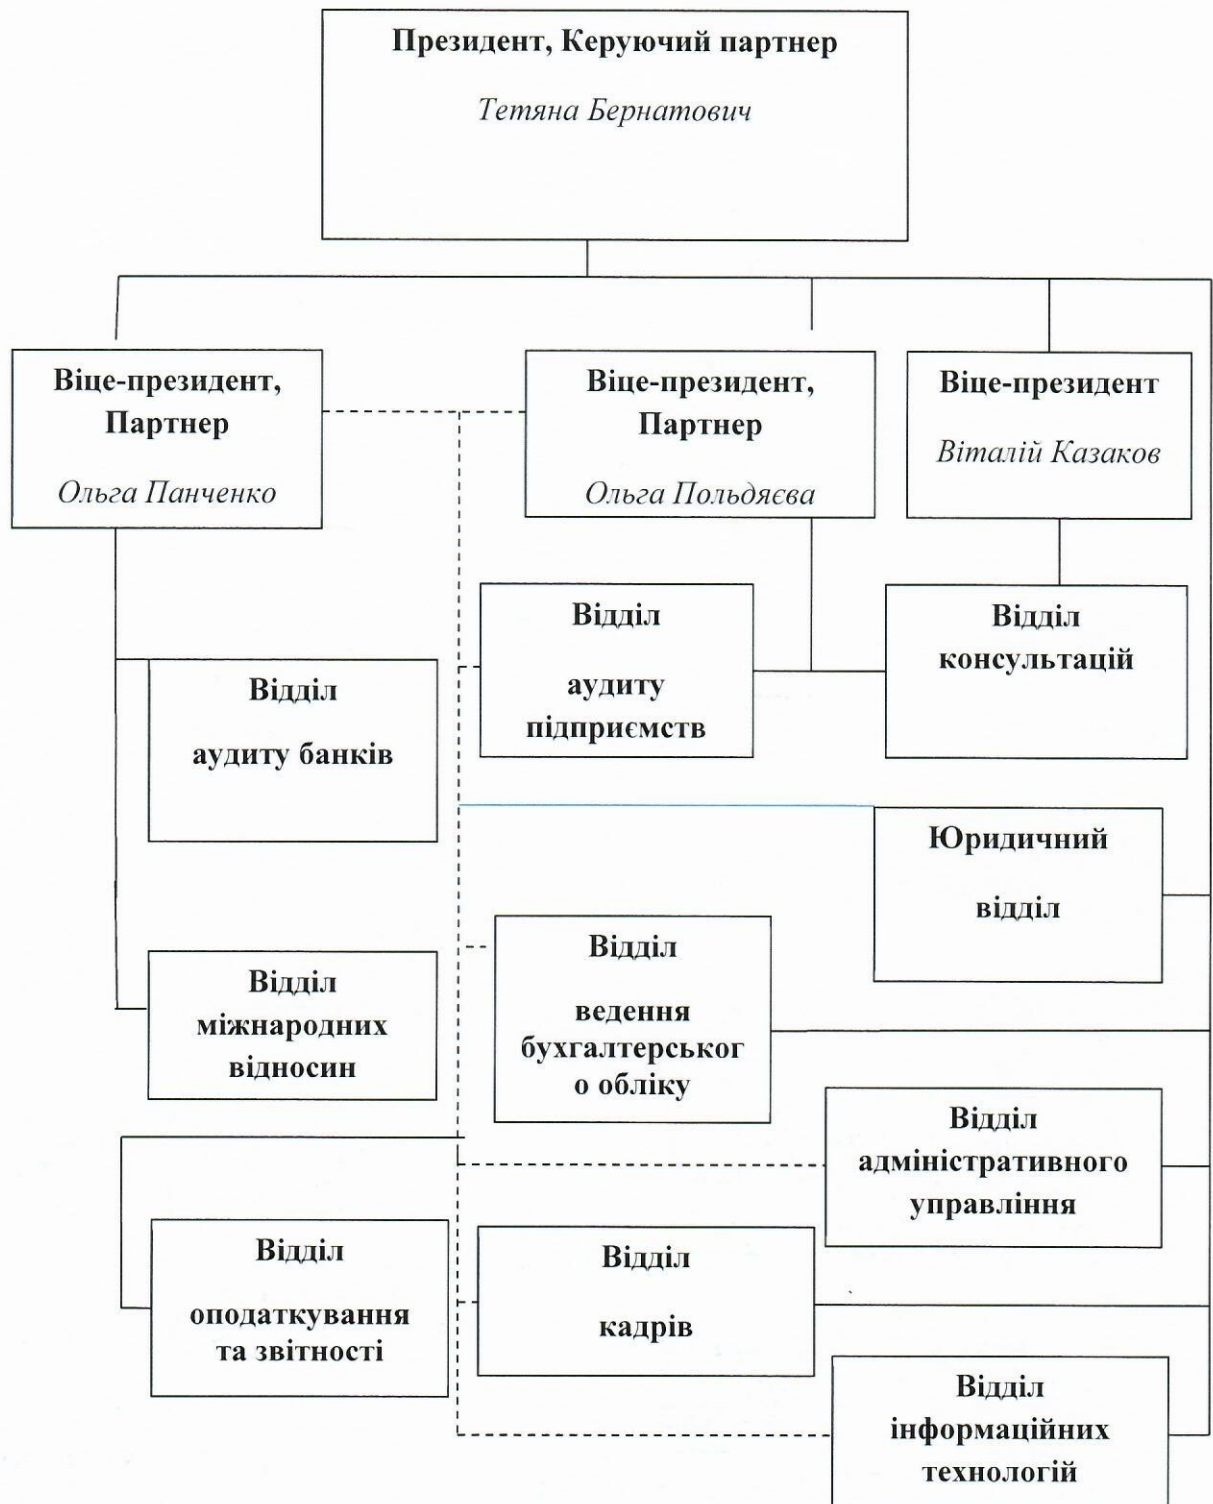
Президент, Керуючий партнер

Тетяна Бернатович

Віце-президент, Партнер

Ольга Панченко

Віце-президент, Партнер

Ольга Польдяєва

Віце-президент

Віталій Казаков

Відділ

аудиту підприємств

Відділ консультацій

Відділ

аудиту банків

Юридичний

відділ

Відділ

ведення бухгалтерськог о обліку

Відділ міжнародних відносин

Відділ адміністративного управління

Відділ

оподаткування та звітності

Відділ

кадрів

Відділ інформаційних технологій